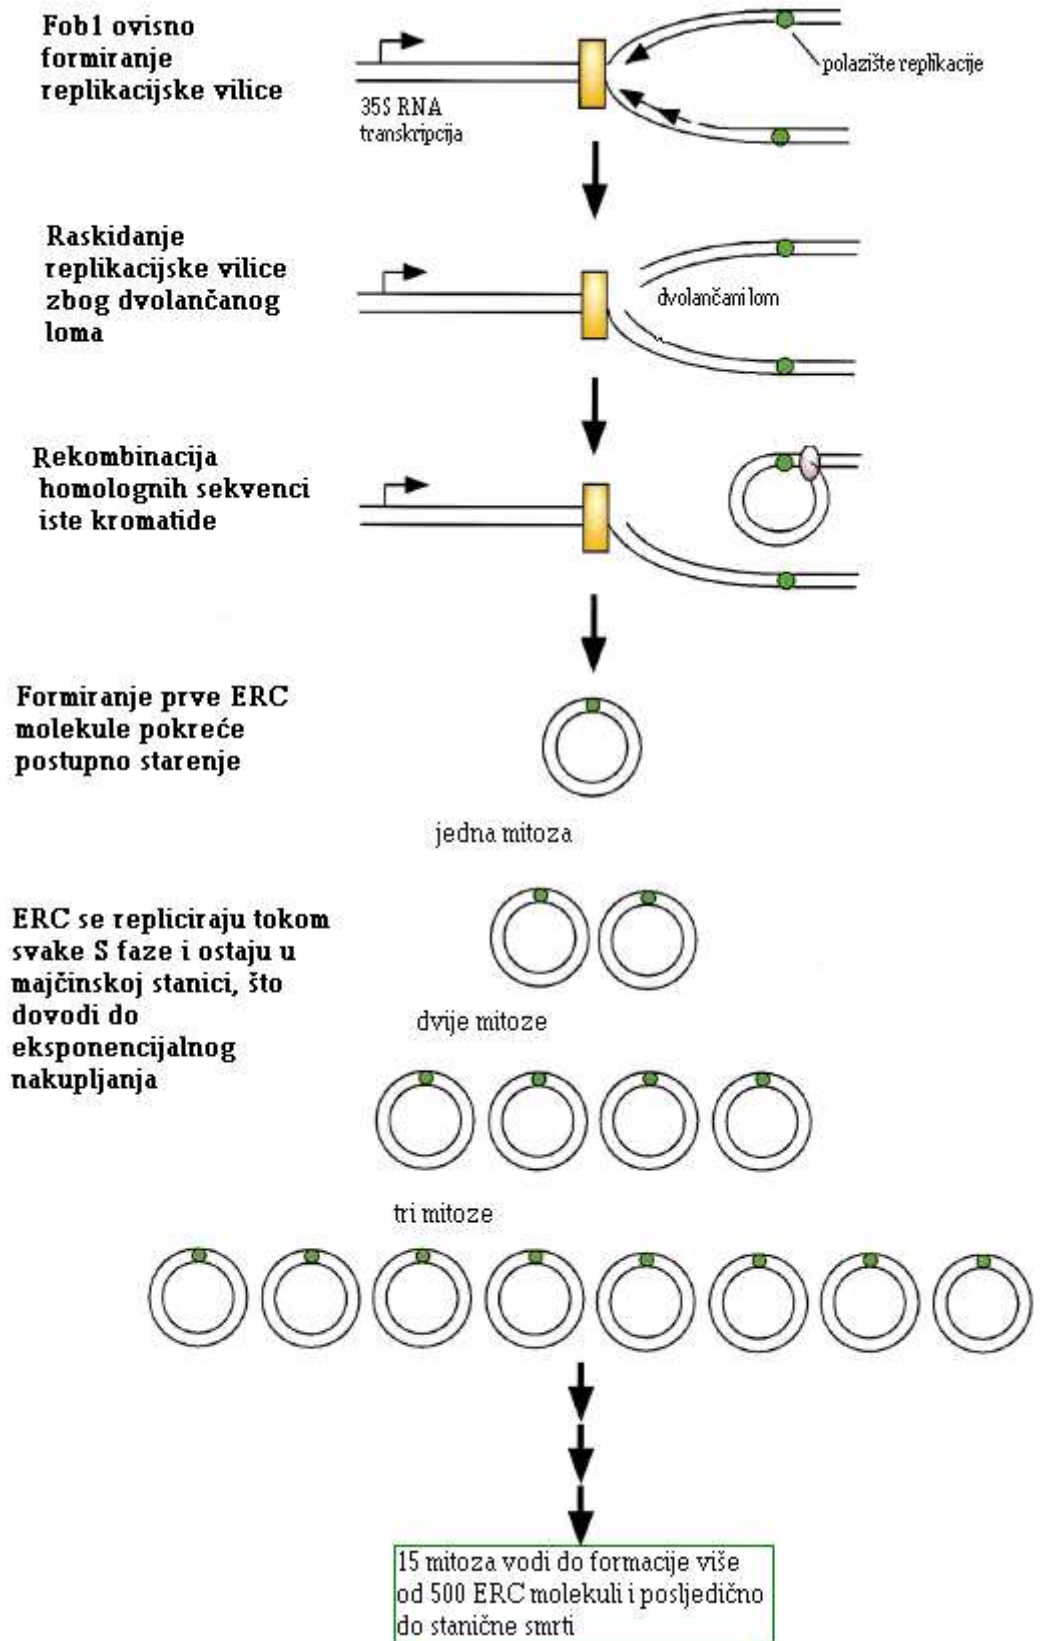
Fob1 ovisno formiranje replikacijske vilice

polazište replikacije

35S RNA transkripcija

Raskidanje replikacijske vilice zbog dvolančanog loma

dvolančani lom

Rekombinacija homolognih sekvenci iste kromatide

Formiranje prve ERC molekule pokreće postupno starenje

jedna mitoza

ERC se repliciraju tokom svake S faze i ostaju u majčinskoj stanici, što dovodi do eksponencijalnog nakupljanja

dvije mitoze

tri mitoze

15 mitoza vodi do formacije više od 500 ERC molekuli i posljedično do stanične smrti